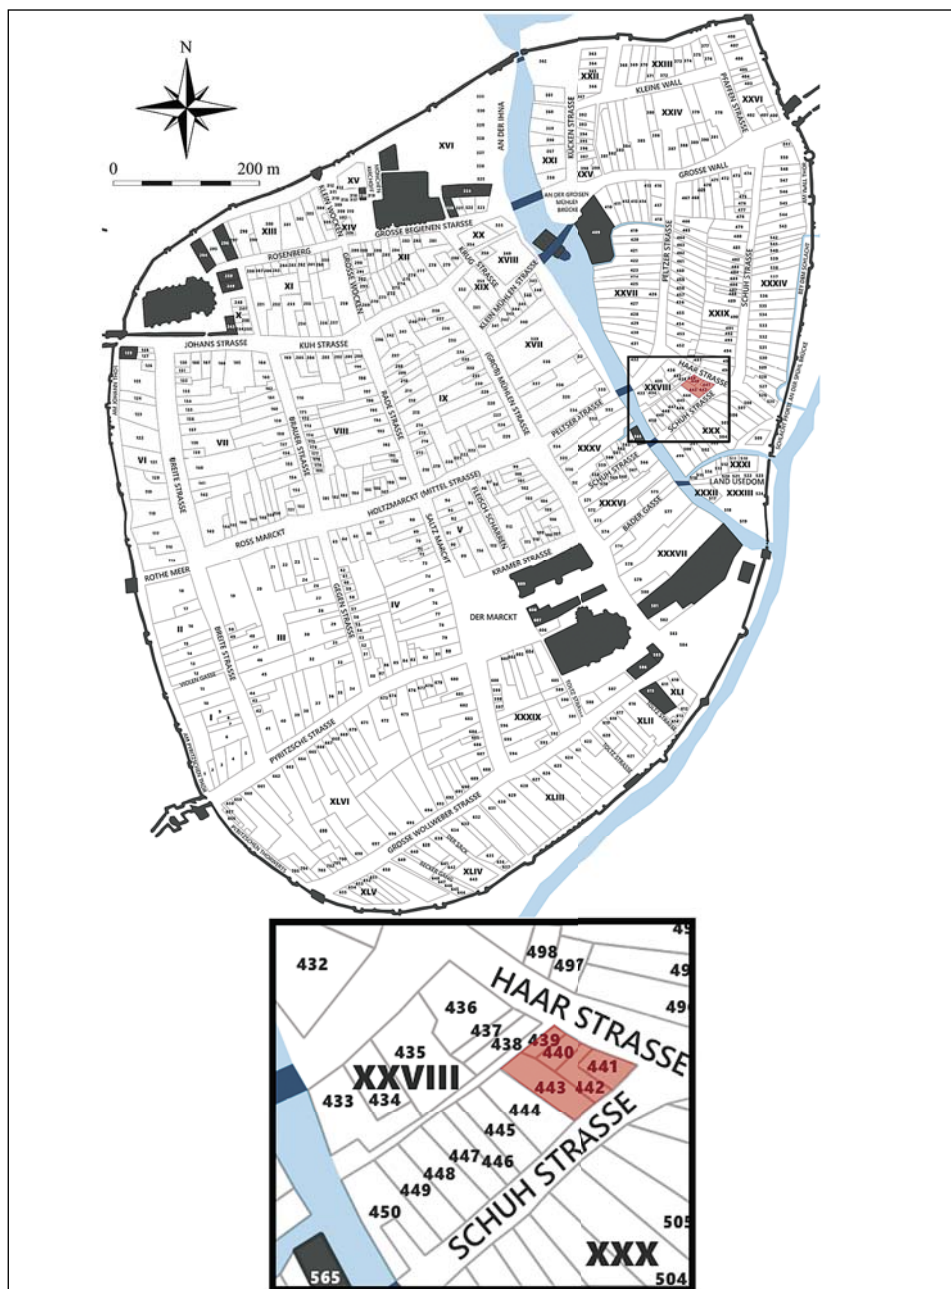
N

0 200 m

XVI
XV
XIV
XIII
GROSSE BEGIENEN STRASSE
ROSENBERG
XII
XI
X
XX
XVIII
XIX
KLEIN MÜHLEN STRASSE
XVII
AN DER IHNA
XXII
XXIII
KLEINE WALL
XXI
KÜCKEN STRASSE
XXIV
PFAFFEN STRASSE
XXVI
XXV
GROSSE WALL
AN DER GROSSEN MÜHLEN BRÜCKE
PELTZER STRASSE
SCHUH STRASSE
XXVII
XXIX
XXXIV
JOHANS STRASSE
KUH STRASSE
VII
VIII
IX
VI
BREITE STRASSE
BADE STRASSE
MÜHLEN STRASSE
PELTZER STRASSE
HAAR STRASSE
XXVIII
SCHUH STRASSE
XXX
XXXI
LAND USEDOM
XXXV
SCHUH STRASSE
XXXVI
XXXII
XXXIII
BADER GASSE
HOLTZMARCKT (MITTEL STRASSE)
ROSS MARCKT
V
SALTZ MARCKT
FLEISCH SCHARREN
KRAMER STRASSE
XXXVII
ROTHE MEER
II
III
IV
DER MARCKT
BREITE STRASSE
I
PYRITZSCHE STRASSE
XXXIX
XLI
XLII
XLIII
XLVI
GROSSE WOLLWEBER STRASSE
XLIV
XLV

432
498
497
436
HAAR STRASSE
437
435
438
439
440
441
XXVIII
443
442
433
434
444
445
447
446
448
449
SCHUH STRASSE
450
505
XXX
565
504